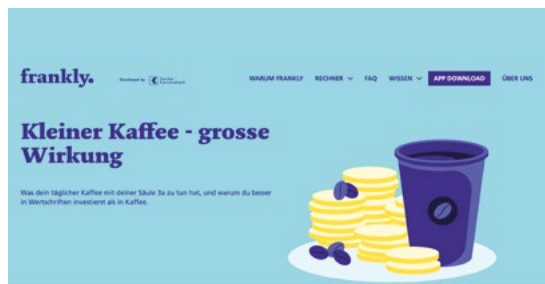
frankly.

Developed by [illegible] Kantonalbank

WARUM FRANKLY RECHNER FAQ WISSEN APP DOWNLOAD ÜBER UNS

Kleiner Kaffee - grosse Wirkung

Was dein täglicher Kaffee mit deiner Säule 3a zu tun hat, und warum du besser in Wertschriften investierst als in Kaffee.